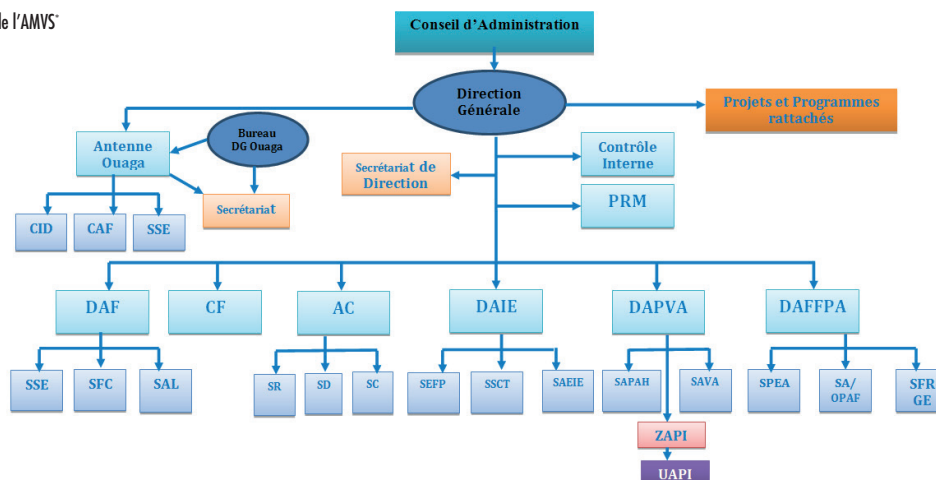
le l'AMVS*

Conseil d'Administration

Direction Générale

Projets et Programmes rattachés

Antenne Ouaga

Bureau DG Ouaga

Secrétariat de Direction

Contrôle Interne

PRM

Secrétariat

CID

CAF

SSE

DAF

CF

AC

DAIE

DAPVA

DAFFPA

SSE

SFC

SAL

SR

SD

SC

SEFP

SSCT

SAEIE

SAPAH

SAVA

SPEA

SA/ OPAF

SFR GE

ZAPI

UAPI